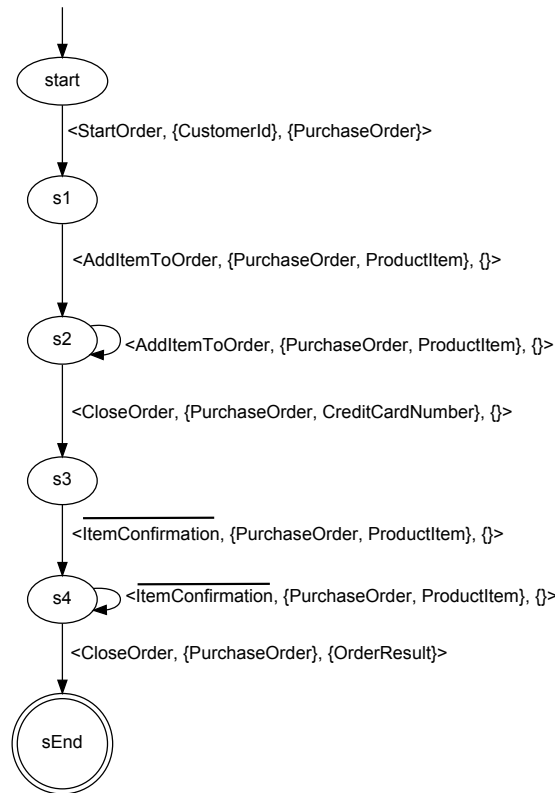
start

<StartOrder, {CustomerId}, {PurchaseOrder}>

s1

<AddItemToOrder, {PurchaseOrder, ProductItem}, {}>

s2

<AddItemToOrder, {PurchaseOrder, ProductItem}, {}>

<CloseOrder, {PurchaseOrder, CreditCardNumber}, {}>

s3

<$\overline{\text{ItemConfirmation}}$, {PurchaseOrder, ProductItem}, {}>

s4

<$\overline{\text{ItemConfirmation}}$, {PurchaseOrder, ProductItem}, {}>

<CloseOrder, {PurchaseOrder}, {OrderResult}>

sEnd